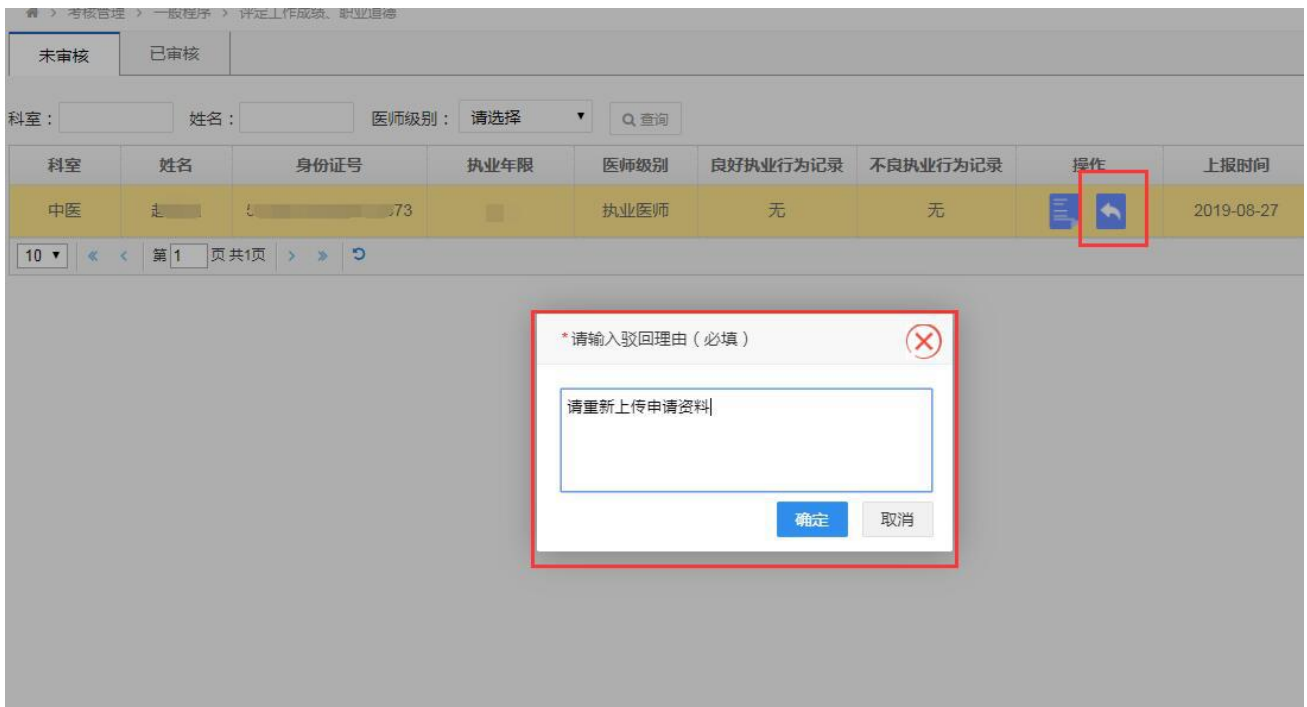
> 考核管理 > 一般程序 > 评定工作成绩、职业道德

未审核 已审核

科室： 姓名： 医师级别： 请选择 查询

| 科室 | 姓名 | 身份证号 | 执业年限 | 医师级别 | 良好执业行为记录 | 不良执业行为记录 | 操作 | 上报时间 |
|---|---|---|---|---|---|---|---|---|
| 中医 | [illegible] | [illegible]73 | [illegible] | 执业医师 | 无 | 无 | | 2019-08-27 |

10 第 1 页 共1页

*请输入驳回理由（必填）

请重新上传申请资料

确定 取消